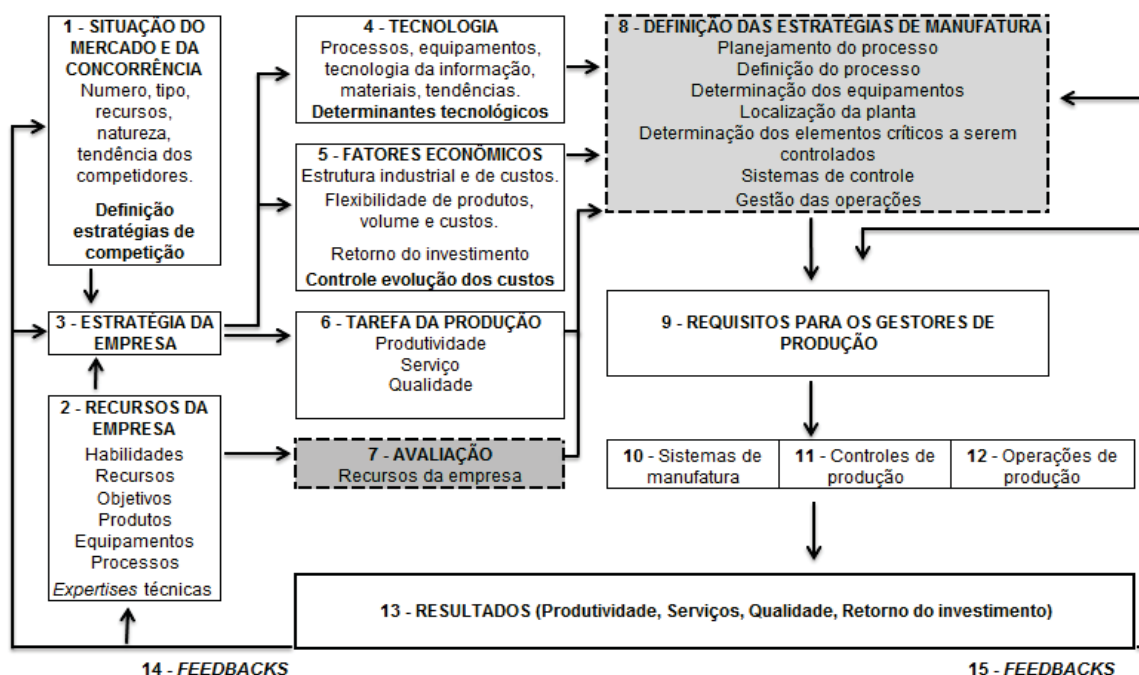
1 - SITUAÇÃO DO MERCADO E DA CONCORRÊNCIA
Numero, tipo, recursos, natureza, tendência dos competidores.
Definição estratégias de competição

3 - ESTRATÉGIA DA EMPRESA

2 - RECURSOS DA EMPRESA
Habilidades
Recursos
Objetivos
Produtos
Equipamentos
Processos
*Expertises* técnicas

4 - TECNOLOGIA
Processos, equipamentos, tecnologia da informação, materiais, tendências.
Determinantes tecnológicos

5 - FATORES ECONÔMICOS
Estrutura industrial e de custos.
Flexibilidade de produtos, volume e custos.
Retorno do investimento
Controle evolução dos custos

6 - TAREFA DA PRODUÇÃO
Produtividade
Serviço
Qualidade

7 - AVALIAÇÃO
Recursos da empresa

8 - DEFINIÇÃO DAS ESTRATÉGIAS DE MANUFATURA
Planejamento do processo
Definição do processo
Determinação dos equipamentos
Localização da planta
Determinação dos elementos críticos a serem controlados
Sistemas de controle
Gestão das operações

9 - REQUISITOS PARA OS GESTORES DE PRODUÇÃO

| 10 - Sistemas de manufatura | 11 - Controles de produção | 12 - Operações de produção |
|---|---|---|

13 - RESULTADOS (Produtividade, Serviços, Qualidade, Retorno do investimento)

14 - *FEEDBACKS*

15 - *FEEDBACKS*